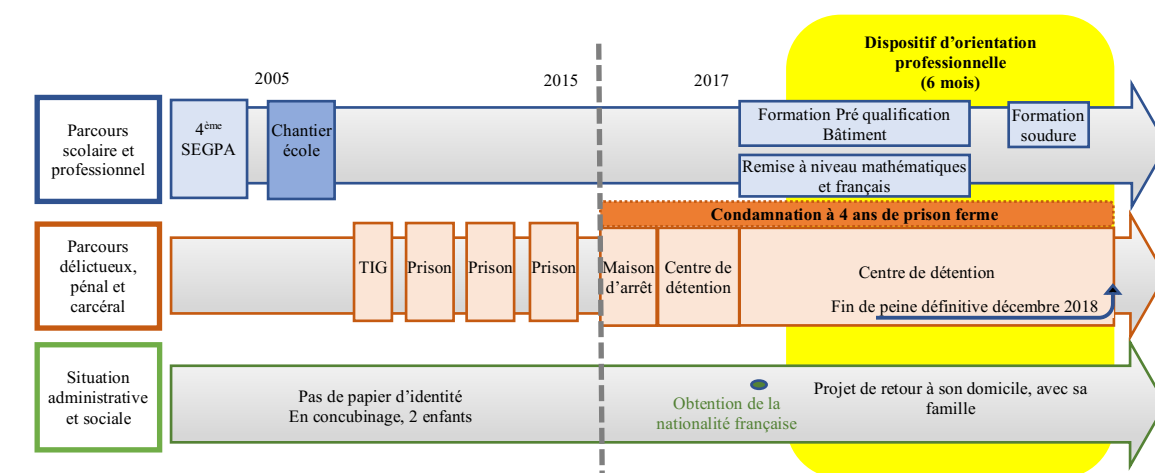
Dispositif d'orientation professionnelle (6 mois)

2005

2015

2017

Parcours scolaire et professionnel

$4^{ème}$ SEGPA

Chantier école

Formation Pré qualification Bâtiment

Formation soudure

Remise à niveau mathématiques et français

Condamnation à 4 ans de prison ferme

Parcours délictueux, pénal et carcéral

TIG

Prison

Prison

Prison

Maison d'arrêt

Centre de détention

Centre de détention

Fin de peine définitive décembre 2018

Situation administrative et sociale

Pas de papier d'identité
En concubinage, 2 enfants

Obtention de la nationalité française

Projet de retour à son domicile, avec sa famille